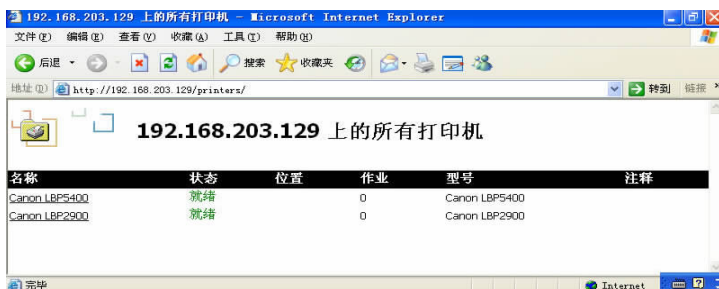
192.168.203.129 上的所有打印机 - Microsoft Internet Explorer

文件(F) 编辑(E) 查看(V) 收藏(A) 工具(T) 帮助(H)

后退 搜索 收藏夹

地址(D) http://192.168.203.129/printers/ 转到 链接

192.168.203.129 上的所有打印机

| 名称 | 状态 | 位置 | 作业 | 型号 | 注释 |
|---|---|---|---|---|---|
| Canon LBP5400 | 就绪 | | 0 | Canon LBP5400 | |
| Canon LBP2900 | 就绪 | | 0 | Canon LBP2900 | |

完毕 Internet